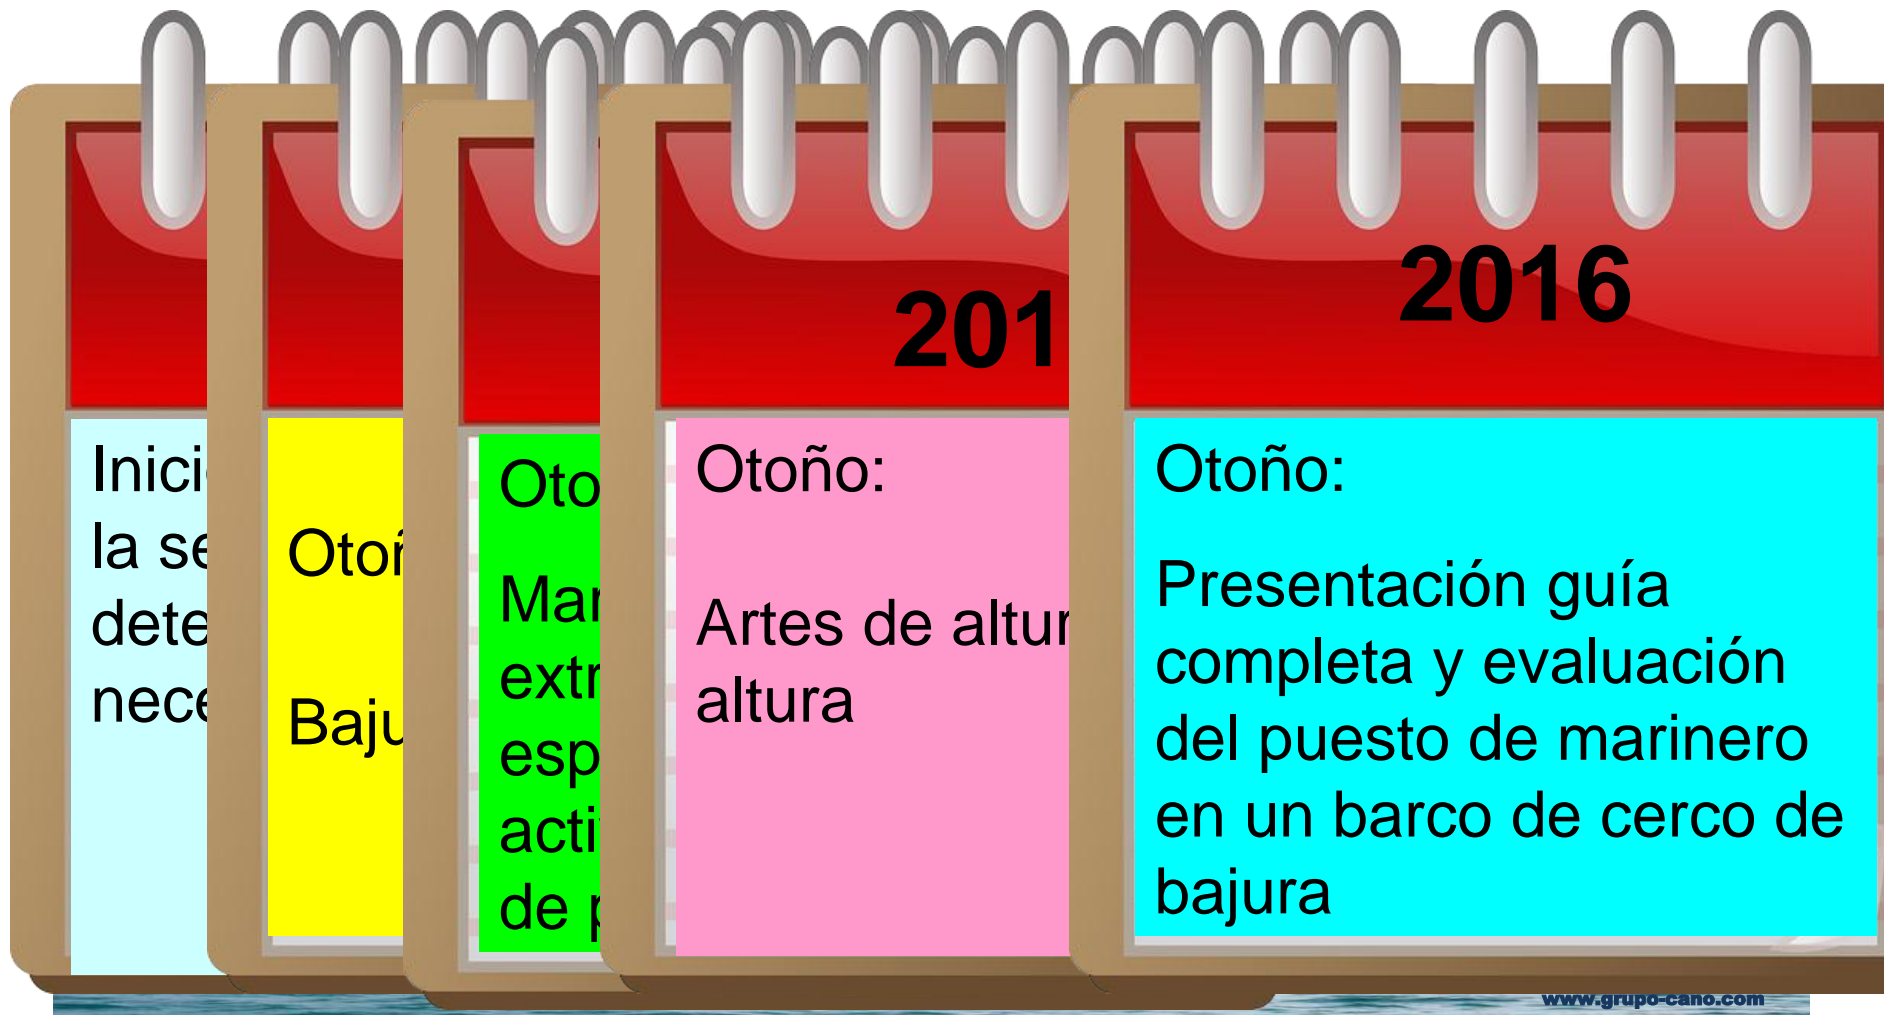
Inici
la se
dete
nece

Otoñ

Baju

Oto

Mar
extr
esp
acti
de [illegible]

201

Otoño:

Artes de altur
altura

2016

Otoño:

Presentación guía completa y evaluación del puesto de marinero en un barco de cerco de bajura

www.grupo-cano.com